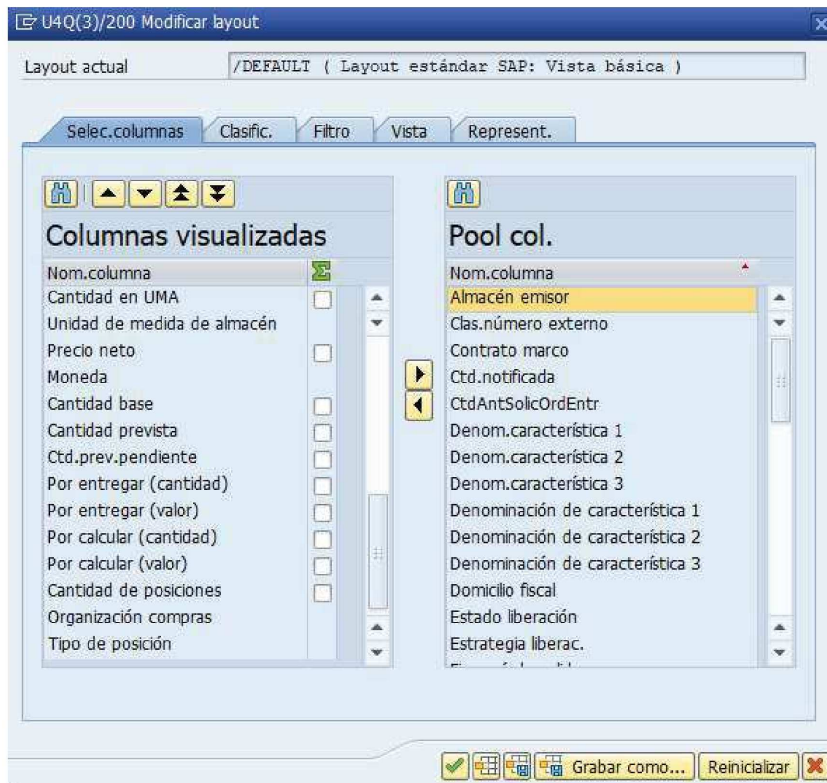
U4Q(3)/200 Modificar layout

Layout actual /DEFAULT ( Layout estándar SAP: Vista básica )

Selec.columnas Clasific. Filtro Vista Represent.

Columnas visualizadas

| Nom.columna | Σ |
|---|---|
| Cantidad en UMA | ☐ |
| Unidad de medida de almacén | |
| Precio neto | ☐ |
| Moneda | |
| Cantidad base | ☐ |
| Cantidad prevista | ☐ |
| Ctd.prev.pendiente | ☐ |
| Por entregar (cantidad) | ☐ |
| Por entregar (valor) | ☐ |
| Por calcular (cantidad) | ☐ |
| Por calcular (valor) | ☐ |
| Cantidad de posiciones | ☐ |
| Organización compras | |
| Tipo de posición | |

Pool col.

| Nom.columna |
|---|
| Almacén emisor |
| Clas.número externo |
| Contrato marco |
| Ctd.notificada |
| CtdAntSolicOrdEntr |
| Denom.característica 1 |
| Denom.característica 2 |
| Denom.característica 3 |
| Denominación de característica 1 |
| Denominación de característica 2 |
| Denominación de característica 3 |
| Domicilio fiscal |
| Estado liberación |
| Estrategia liberac. |
| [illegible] |

Grabar como... Reinicializar